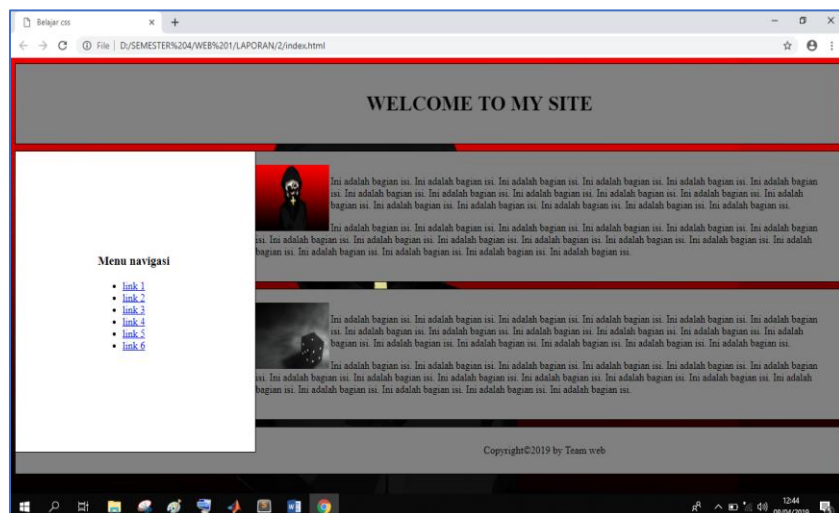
Belajar css

File | D:/SEMESTER%204/WEB%201/LAPORAN/2/index.html

WELCOME TO MY SITE

Menu navigasi

- link 1
- link 2
- link 3
- link 4
- link 5
- link 6

Ini adalah bagian isi. Ini adalah bagian isi. Ini adalah bagian isi. Ini adalah bagian isi. Ini adalah bagian isi. Ini adalah bagian isi. Ini adalah bagian isi. Ini adalah bagian isi. Ini adalah bagian isi. Ini adalah bagian isi. Ini adalah bagian isi. Ini adalah bagian isi. Ini adalah bagian isi. Ini adalah bagian isi. Ini adalah bagian isi. Ini adalah bagian isi. Ini adalah bagian isi. Ini adalah bagian isi.

Ini adalah bagian isi. Ini adalah bagian isi. Ini adalah bagian isi. Ini adalah bagian isi. Ini adalah bagian isi. Ini adalah bagian isi. Ini adalah bagian isi. Ini adalah bagian isi. Ini adalah bagian isi. Ini adalah bagian isi. Ini adalah bagian isi. Ini adalah bagian isi. Ini adalah bagian isi. Ini adalah bagian isi. Ini adalah bagian isi. Ini adalah bagian isi. Ini adalah bagian isi. Ini adalah bagian isi.

Ini adalah bagian isi. Ini adalah bagian isi. Ini adalah bagian isi. Ini adalah bagian isi. Ini adalah bagian isi. Ini adalah bagian isi. Ini adalah bagian isi. Ini adalah bagian isi. Ini adalah bagian isi. Ini adalah bagian isi. Ini adalah bagian isi. Ini adalah bagian isi. Ini adalah bagian isi. Ini adalah bagian isi. Ini adalah bagian isi. Ini adalah bagian isi. Ini adalah bagian isi. Ini adalah bagian isi.

Ini adalah bagian isi. Ini adalah bagian isi. Ini adalah bagian isi. Ini adalah bagian isi. Ini adalah bagian isi. Ini adalah bagian isi. Ini adalah bagian isi. Ini adalah bagian isi. Ini adalah bagian isi. Ini adalah bagian isi. Ini adalah bagian isi. Ini adalah bagian isi. Ini adalah bagian isi. Ini adalah bagian isi. Ini adalah bagian isi. Ini adalah bagian isi. Ini adalah bagian isi. Ini adalah bagian isi.

Copyright©2019 by Team web

12:44
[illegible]